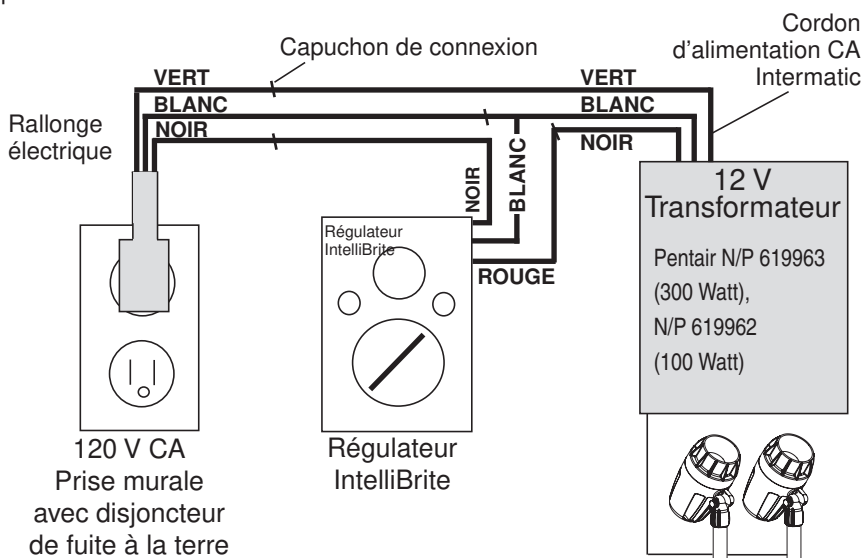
Capuchon de connexion

Cordon d'alimentation CA Intermatic

VERT

BLANC

NOIR

VERT

BLANC

NOIR

Rallonge électrique

NOIR

BLANC

Régulateur IntelliBrite

ROUGE

12 V Transformateur

Pentair N/P 619963 (300 Watt), N/P 619962 (100 Watt)

120 V CA Prise murale avec disjoncteur de fuite à la terre

Régulateur IntelliBrite